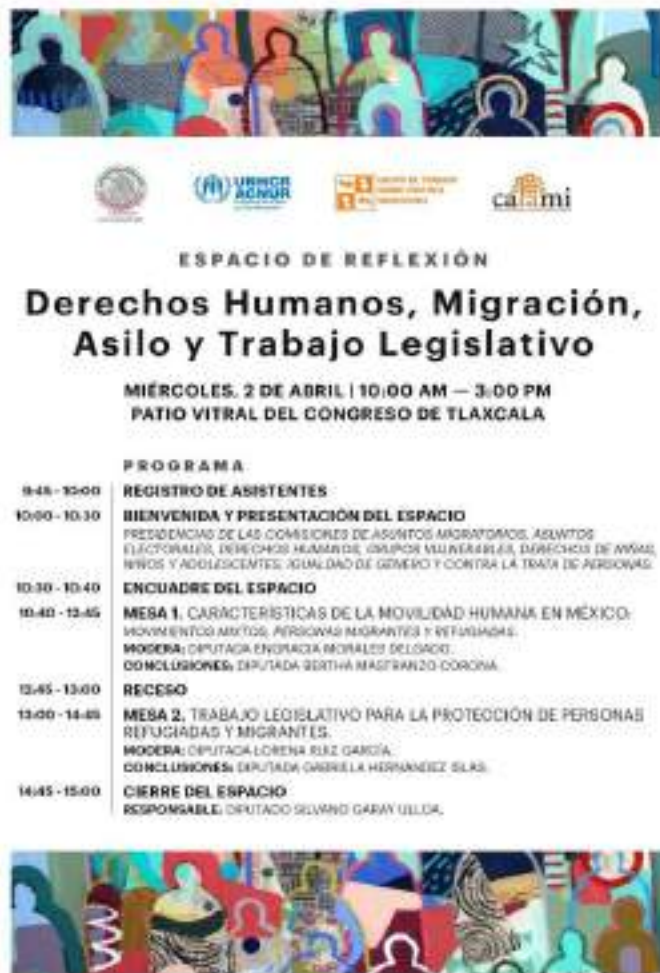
UNHCR ACNUR

cami

ESPACIO DE REFLEXIÓN

Derechos Humanos, Migración, Asilo y Trabajo Legislativo

MIÉRCOLES, 2 DE ABRIL | 10:00 AM — 3:00 PM
PATIO VITRAL DEL CONGRESO DE TLAXCALA

PROGRAMA

9:45 - 10:00 REGISTRO DE ASISTENTES

10:00 - 10:30 BIENVENIDA Y PRESENTACIÓN DEL ESPACIO
PRESIDENCIAS DE LAS COMISIONES DE ASUNTOS MIGRATORIOS, ASUNTOS ELECTORALES, DERECHOS HUMANOS, GRUPOS VULNERABLES, DERECHOS DE NIÑAS, NIÑOS Y ADOLESCENTES, IGUALDAD DE GÉNERO Y CONTRA LA TRATA DE PERSONAS.

10:30 - 10:40 ENCUADRE DEL ESPACIO

10:40 - 12:45 MESA 1. CARACTERÍSTICAS DE LA MOVILIDAD HUMANA EN MÉXICO: MOVIMIENTOS MIXTOS, PERSONAS MIGRANTES Y REFUGIADAS.
MODERA: DIPUTADA ENGRACIA MORALES DELGADO.
CONCLUSIONES: DIPUTADA BERTHA MASTRANZO CORONA.

12:45 - 13:00 RECESO

13:00 - 14:45 MESA 2. TRABAJO LEGISLATIVO PARA LA PROTECCIÓN DE PERSONAS REFUGIADAS Y MIGRANTES.
MODERA: DIPUTADA LORENA RUIZ GARCÍA.
CONCLUSIONES: DIPUTADA GABRIELA HERNÁNDEZ ISLAS.

14:45 - 15:00 CIERRE DEL ESPACIO
RESPONSABLE: DIPUTADO SILVANO GARAY ULLOA.